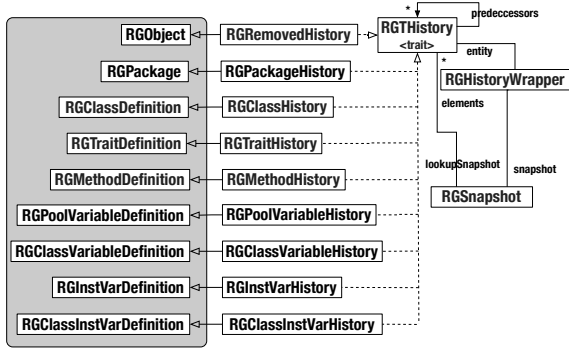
RGObject
RGRemovedHistory
RGTHistory
<trait>
*
predeccessors
RGPackage
RGPackageHistory
entity
*
RGHistoryWrapper
elements
RGClassDefinition
RGClassHistory
RGTraitDefinition
RGTraitHistory
lookupSnapshot
snapshot
RGMethodDefinition
RGMethodHistory
RGSnapshot
RGPoolVariableDefinition
RGPoolVariableHistory
RGClassVariableDefinition
RGClassVariableHistory
RGInstVarDefinition
RGInstVarHistory
RGClassInstVarDefinition
RGClassInstVarHistory